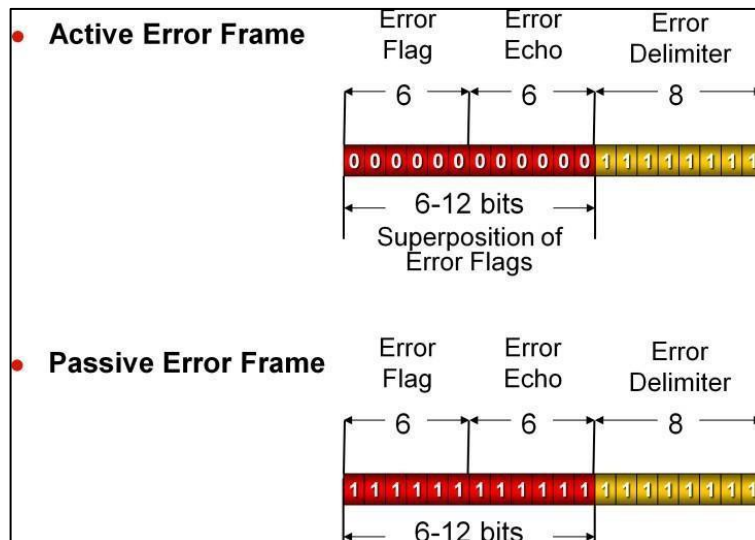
Active Error Frame

Error Flag

Error Echo

Error Delimiter

6

6

8

0 0 0 0 0 0 0 0 0 0 0 0 1 1 1 1 1 1 1 1

6-12 bits

Superposition of Error Flags

Passive Error Frame

Error Flag

Error Echo

Error Delimiter

6

6

8

1 1 1 1 1 1 1 1 1 1 1 1 1 1 1 1 1 1 1 1

6-12 bits